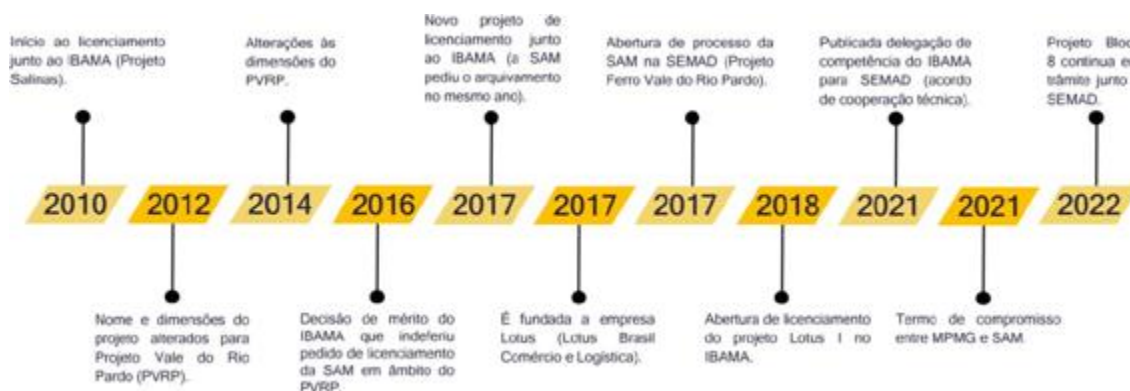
Início ao licenciamento junto ao IBAMA (Projeto Salinas).

2010

2012

Nome e dimensões do projeto alterados para Projeto Vale do Rio Pardo (PVRP).

Alterações às dimensões do PVRP.

2014

2016

Decisão de mérito do IBAMA que indeferiu pedido de licenciamento da SAM em âmbito do PVRP.

Novo projeto de licenciamento junto ao IBAMA (a SAM pediu o arquivamento no mesmo ano).

2017

2017

É fundada a empresa Lotus (Lotus Brasil Comércio e Logística).

Abertura de processo da SAM na SEMAD (Projeto Ferro Vale do Rio Pardo).

2017

2018

Abertura de licenciamento do projeto Lotus I no IBAMA.

Publicada delegação de competência do IBAMA para SEMAD (acordo de cooperação técnica).

2021

2021

Termo de compromisso entre MPMG e SAM.

Projeto Bloco 8 continua em trâmite junto à SEMAD.

2022